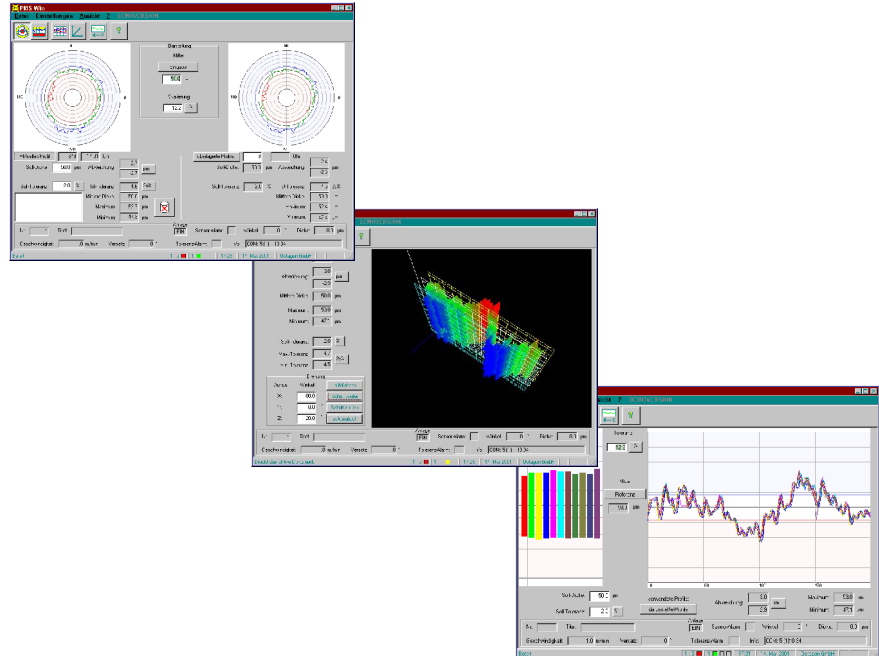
PRTS Win
Datei Einstellungen Ansicht ?

Darstellung
Mitte
Umfang
50.0
Skalierung
10.0

Soll-Durchm. 50.0 µm
Abweichung
Soll-Toleranz 2.0
Mittlerer Durchm.
Maximum
Minimum

Soll-Dm.
Abweichung
Soll-Toleranz
Mittlerer Durchm.
Maximum
Minimum

Anzeige
Winkel 0.0 °
Drehz.
COM1: 9600 8N1

Geschwindigkeit 0 m/min
Versatz 0 °

Abweichung
Mittlerer Durchm.
Maximum
Minimum
Soll-Durchm.
Max. Toleranz
Min. Toleranz
Winkel
X
Y
Z

Anzeige
Winkel 0.0 °
Drehz. 0.0 µm
Geschwindigkeit 0 m/min
Versatz 0 °

Skalierung
50.0
Profil
Referenz

Soll-Durchm. 50.0 µm
Soll-Toleranz 2.0
Abweichung 5.0
Maximum 53.8 µm
Minimum 47.1 µm
Anzeige
Winkel 0 °
Drehz. 0.0 µm
Geschwindigkeit 1.0 m/min
Versatz 0 °
COM1: 9600 8N1